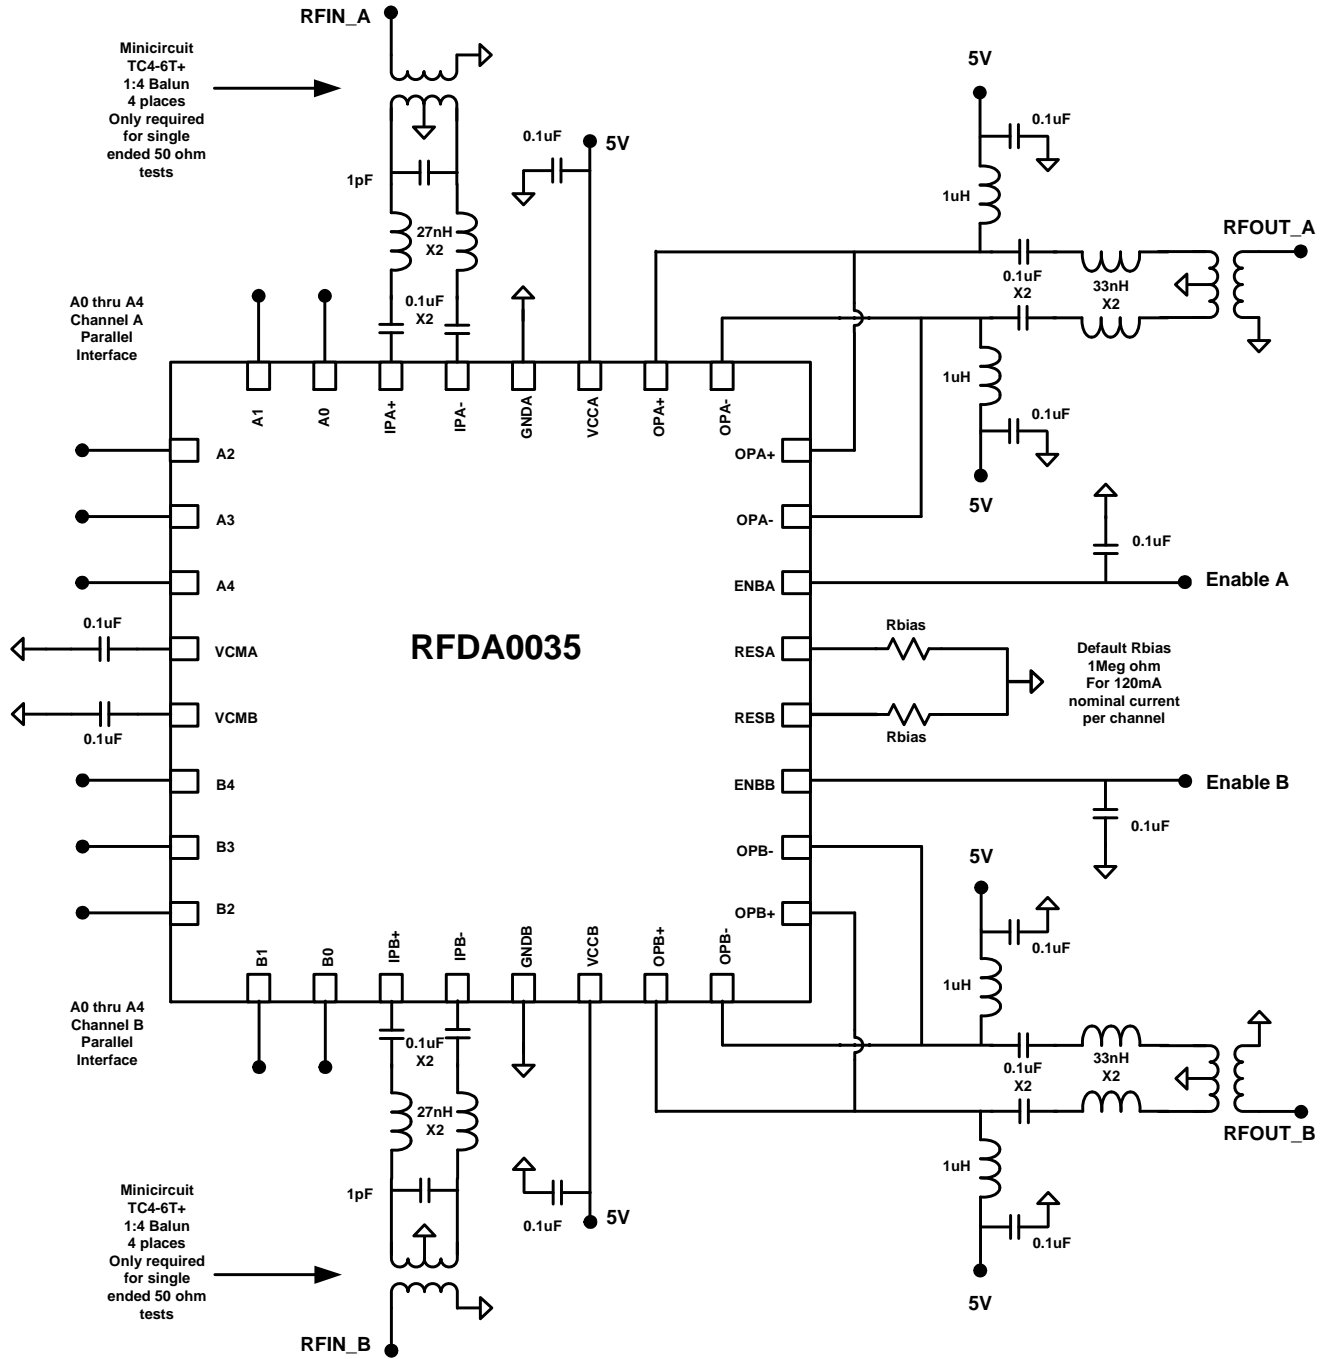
RFIN_A

Minicircuit
TC4-6T+
1:4 Balun
4 places
Only required
for single
ended 50 ohm
tests

1pF

27nH
X2

0.1uF
X2

0.1uF

5V

5V

0.1uF

1uH

RFOUT_A

0.1uF
X2

33nH
X2

1uH

0.1uF

5V

A0 thru A4
Channel A
Parallel
Interface

A1 A0 IPA+ IPA- GNDA VCCA OPA+ OPA-

A2
A3
A4
0.1uF
VCMA
VCMB
0.1uF
B4
B3
B2

RFDA0035

OPA+
OPA-
ENBA
RESA
RESB
ENBB
OPB-
OPB+

0.1uF

Enable A

Rbias

Default Rbias
1Meg ohm
For 120mA
nominal current
per channel

Rbias

Enable B

0.1uF

5V

0.1uF

1uH

B1 B0 IPB+ IPB- GNDB VCCB OPB+ OPB-

A0 thru A4
Channel B
Parallel
Interface

0.1uF
X2

27nH
X2

0.1uF
X2

33nH
X2

RFOUT_B

1uH

1pF

0.1uF

5V

0.1uF

5V

Minicircuit
TC4-6T+
1:4 Balun
4 places
Only required
for single
ended 50 ohm
tests

RFIN_B